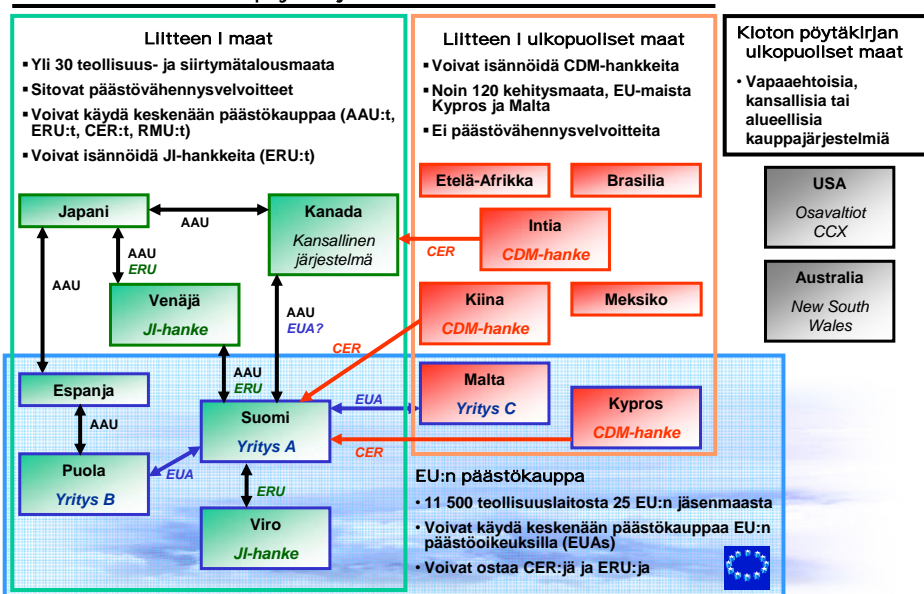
Liitteen I maat

▪ Yli 30 teollisuus- ja siirtymätalousmaata

▪ Sitovat päästövähennysvelvoitteet

▪ Voivat käydä keskenään päästökauppaa (AAU:t, ERU:t, CER:t, RMU:t)

▪ Voivat isännöidä JI-hankkeita (ERU:t)

Liitteen I ulkopuoliset maat

▪ Voivat isännöidä CDM-hankkeita

▪ Noin 120 kehitysmaata, EU-maista Kypros ja Malta

▪ Ei päästövähennysvelvoitteita

Kioton pöytäkirjan ulkopuoliset maat

• Vapaaehtoisia, kansallisia tai alueellisia kauppajärjestelmiä

USA
Osavaltiot
CCX

Australia
New South Wales

Japani

AAU

Kanada
Kansallinen järjestelmä

AAU
ERU

Venäjä
JI-hanke

AAU

AAU
EUA?

Etelä-Afrikka

Brasilia

Intia
CDM-hanke

CER

Kiina
CDM-hanke

Meksiko

CER

Espanja

AAU

AAU
ERU

Suomi
Yritys A

EUA

Malta
Yritys C

Kypros
CDM-hanke

CER

Puola
Yritys B

EUA

ERU

Viro
JI-hanke

EU:n päästökauppa

• 11 500 teollisuuslaitosta 25 EU:n jäsenmaasta

• Voivat käydä keskenään päästökauppaa EU:n päästöoikeuksilla (EUAs)

• Voivat ostaa CER:jä ja ERU:ja